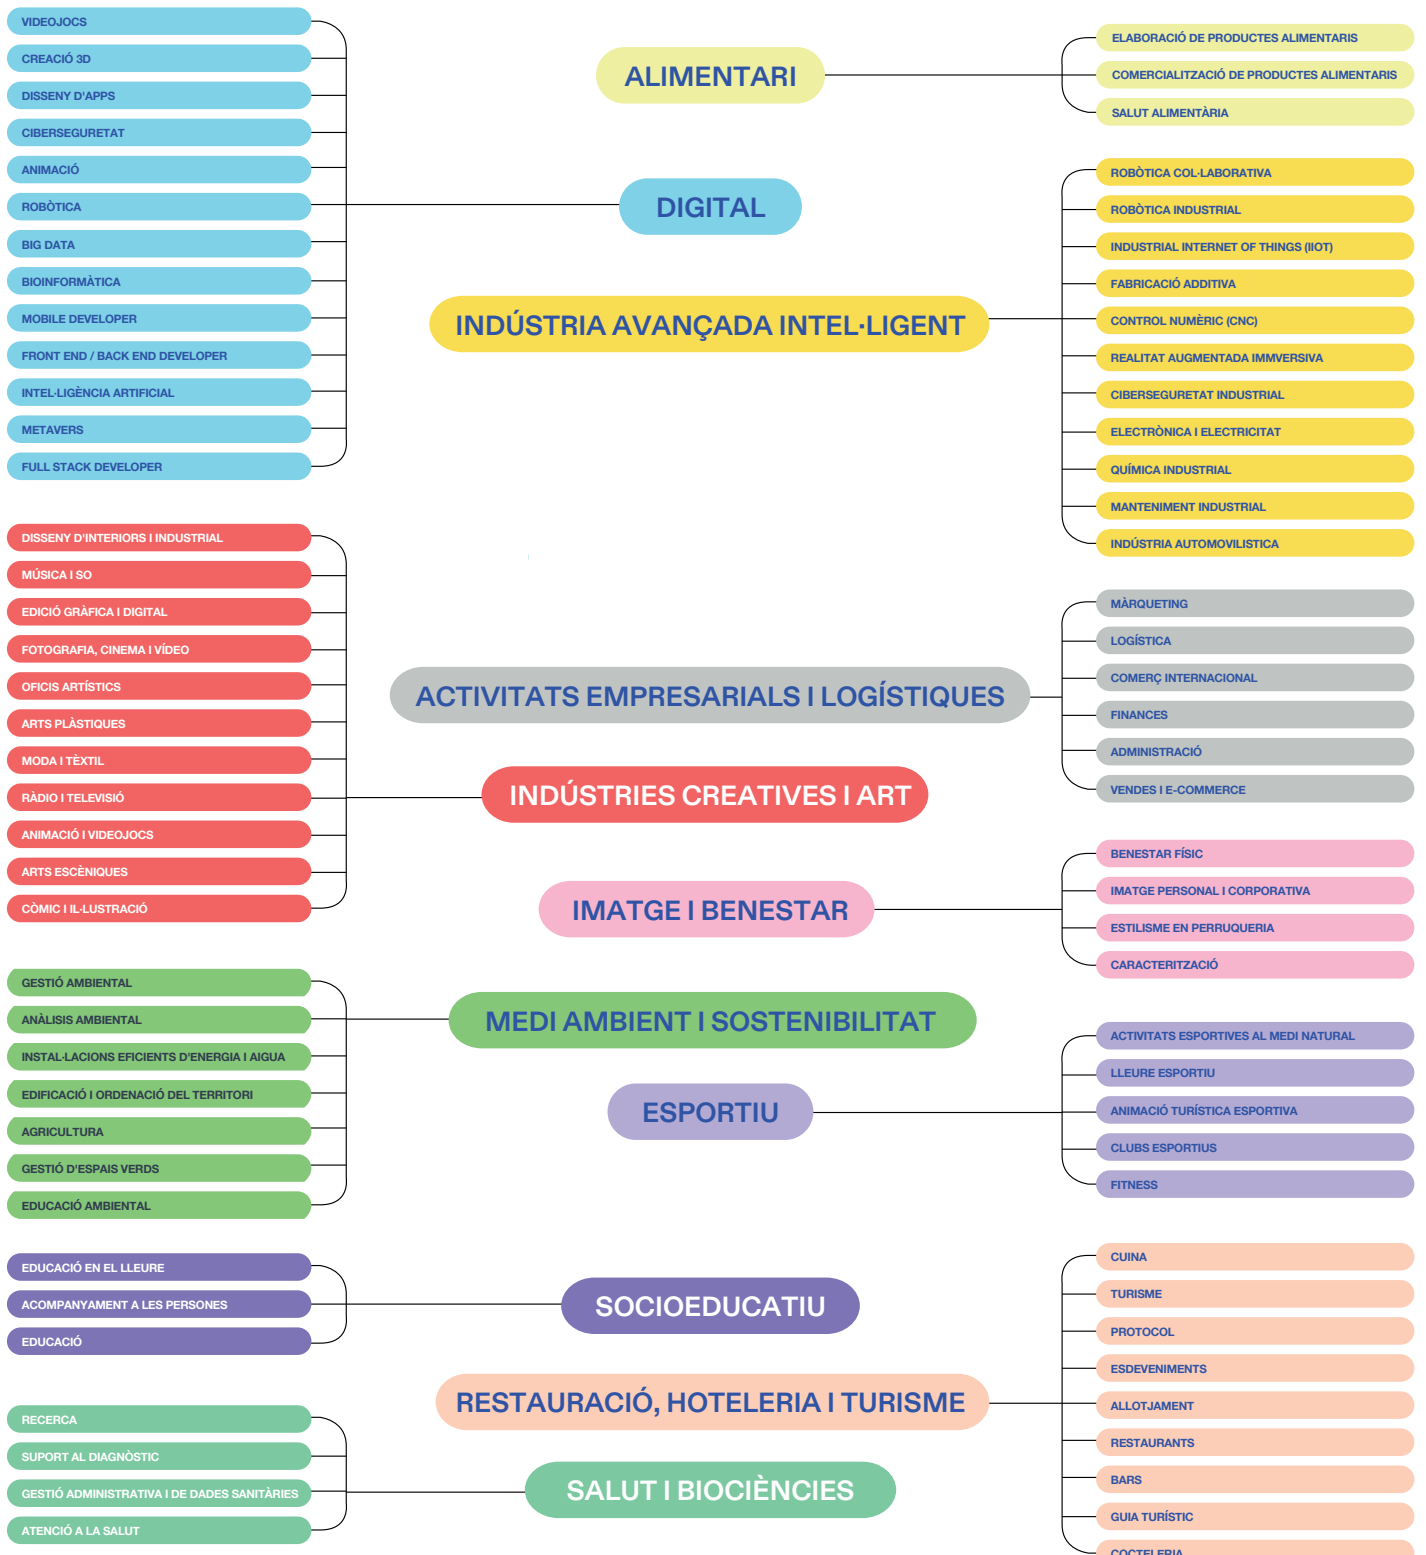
VIDEOJOCS
CREACIÓ 3D
DISSENY D'APPS
CIBERSEGURETAT
ANIMACIÓ
ROBÒTICA
BIG DATA
BIOINFORMÀTICA
MOBILE DEVELOPER
FRONT END / BACK END DEVELOPER
INTEL·LIGÈNCIA ARTIFICIAL
METAVERS
FULL STACK DEVELOPER

ALIMENTARI

ELABORACIÓ DE PRODUCTES ALIMENTARIS
COMERCIALITZACIÓ DE PRODUCTES ALIMENTARIS
SALUT ALIMENTÀRIA

DIGITAL

INDÚSTRIA AVANÇADA INTEL·LIGENT

ROBÒTICA COL·LABORATIVA
ROBÒTICA INDUSTRIAL
INDUSTRIAL INTERNET OF THINGS (IIOT)
FABRICACIÓ ADDITIVA
CONTROL NUMÈRIC (CNC)
REALITAT AUGMENTADA IMMVERSIVA
CIBERSEGURETAT INDUSTRIAL
ELECTRÒNICA I ELECTRICITAT
QUÍMICA INDUSTRIAL
MANTENIMENT INDUSTRIAL
INDÚSTRIA AUTOMOVILISTICA

DISSENY D'INTERIORS I INDUSTRIAL
MÚSICA I SO
EDICIÓ GRÀFICA I DIGITAL
FOTOGRAFIA, CINEMA I VÍDEO
OFICIS ARTÍSTICS
ARTS PLÀSTIQUES
MODA I TÈXTIL
RÀDIO I TELEVISIÓ
ANIMACIÓ I VIDEOJOCS
ARTS ESCÈNIQUES
CÒMIC I IL·LUSTRACIÓ

MÀRQUETING
LOGÍSTICA
COMERÇ INTERNACIONAL
FINANCES
ADMINISTRACIÓ
VENDES I E-COMMERCE

ACTIVITATS EMPRESARIALS I LOGÍSTIQUES

INDÚSTRIES CREATIVES I ART

IMATGE I BENESTAR

BENESTAR FÍSIC
IMATGE PERSONAL I CORPORATIVA
ESTILISME EN PERRUQUERIA
CARACTERITZACIÓ

GESTIÓ AMBIENTAL
ANÀLISIS AMBIENTAL
INSTAL·LACIONS EFICIENTS D'ENERGIA I AIGUA
EDIFICACIÓ I ORDENACIÓ DEL TERRITORI
AGRICULTURA
GESTIÓ D'ESPAIS VERDS
EDUCACIÓ AMBIENTAL

MEDI AMBIENT I SOSTENIBILITAT

ESPORTIU

ACTIVITATS ESPORTIVES AL MEDI NATURAL
LLEURE ESPORTIU
ANIMACIÓ TURÍSTICA ESPORTIVA
CLUBS ESPORTIUS
FITNESS

EDUCACIÓ EN EL LLEURE
ACOMPANYAMENT A LES PERSONES
EDUCACIÓ

SOCIOEDUCATIU

CUINA
TURISME
PROTOCOL
ESDEVENIMENTS
ALLOTJAMENT
RESTAURANTS
BARS
GUIA TURÍSTIC
COCTELERIA

RESTAURACIÓ, HOTELERIA I TURISME

RECERCA
SUPORT AL DIAGNÒSTIC
GESTIÓ ADMINISTRATIVA I DE DADES SANITÀRIES
ATENCIÓ A LA SALUT

SALUT I BIOCIÈNCIES